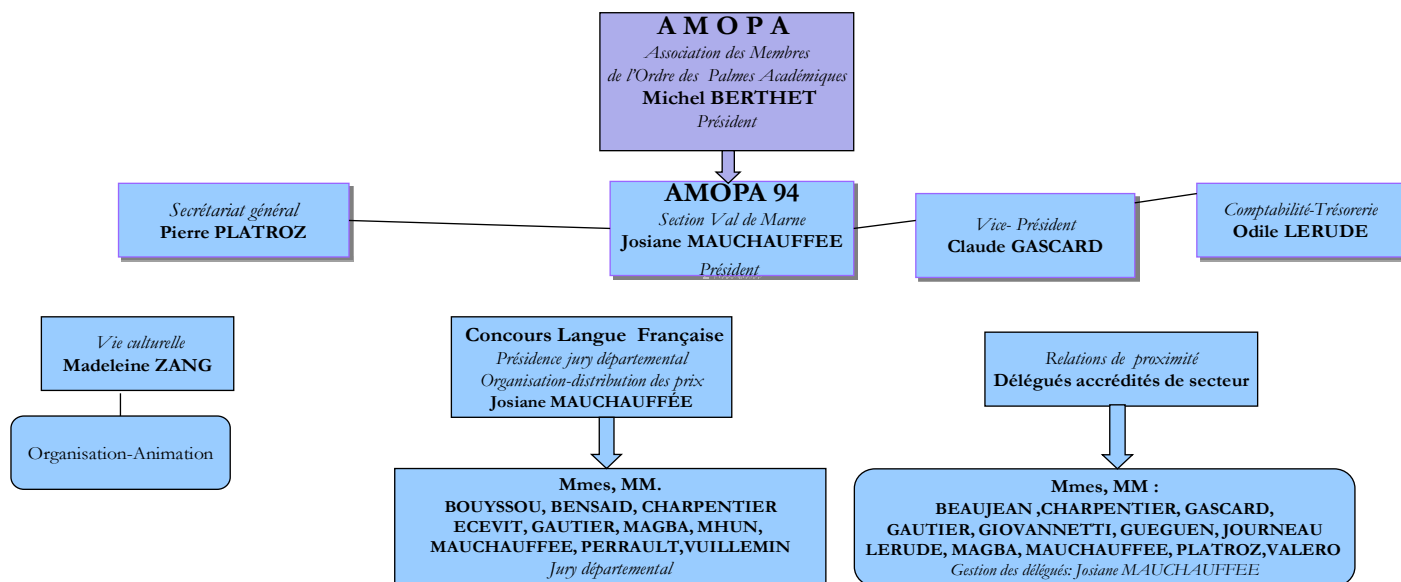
A M O P A
Association des Membres
de l'Ordre des Palmes Académiques
Michel BERTHET
Président

AMOPA 94
Section Val de Marne
Josiane MAUCHAUFFEE
Président

Secrétariat général
Pierre PLATROZ

Vice- Président
Claude GASCARD

Comptabilité-Trésorerie
Odile LERUDE

Vie culturelle
Madeleine ZANG

Organisation-Animation

Concours Langue Française
Présidence jury départemental
Organisation-distribution des prix
Josiane MAUCHAUFFÉE

Mmes, MM.
BOUYSSOU, BENSAID, CHARPENTIER ECEVIT, GAUTIER, MAGBA, MHUN, MAUCHAUFFEE, PERRAULT,VUILLEMIN
Jury départemental

Relations de proximité
Délégués accrédités de secteur

Mmes, MM :
BEAUJEAN ,CHARPENTIER, GASCARD, GAUTIER, GIOVANNETTI, GUEGUEN, JOURNEAU LERUDE, MAGBA, MAUCHAUFFEE, PLATROZ,VALERO
Gestion des délégués: Josiane MAUCHAUFFEE